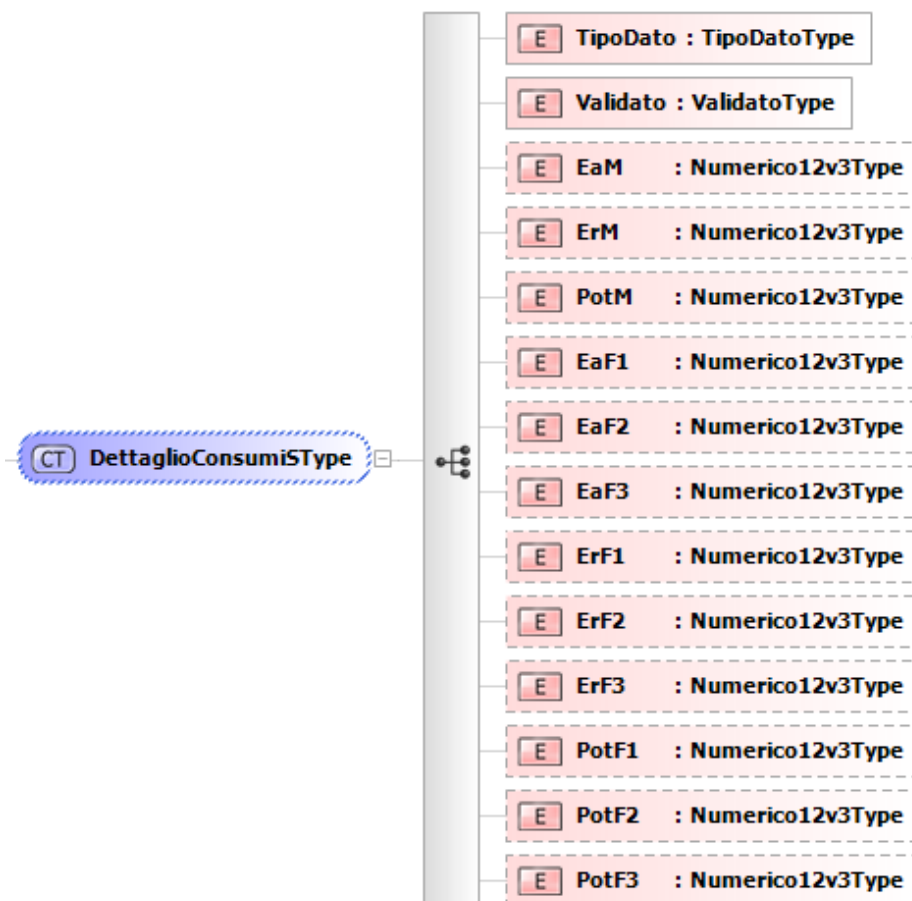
CT DettaglioConsumiSType

E TipoDato : TipoDatoType

E Validato : ValidatoType

E EaM : Numerico12v3Type

E ErM : Numerico12v3Type

E PotM : Numerico12v3Type

E EaF1 : Numerico12v3Type

E EaF2 : Numerico12v3Type

E EaF3 : Numerico12v3Type

E ErF1 : Numerico12v3Type

E ErF2 : Numerico12v3Type

E ErF3 : Numerico12v3Type

E PotF1 : Numerico12v3Type

E PotF2 : Numerico12v3Type

E PotF3 : Numerico12v3Type